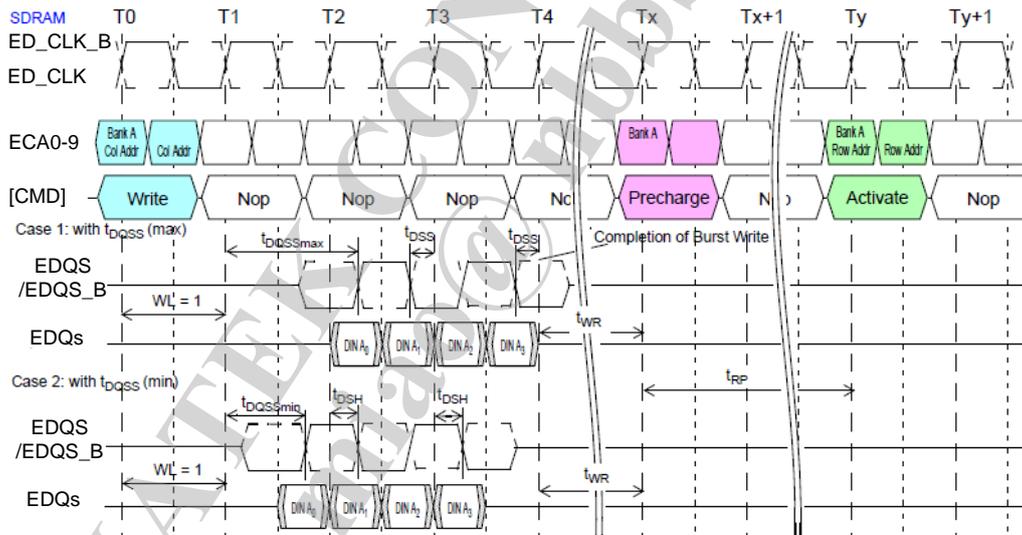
SDRAM T0 T1 T2 T3 T4 Tx Tx+1 Ty Ty+1

ED_CLK_B

ED_CLK

ECA0-9

Bank A Col Addr

Col Addr

Bank A

Bank A Row Addr

Row Addr

[CMD]

Write

Nop

Nop

Nop

Nc

Precharge

N

Activate

Nop

Case 1: with $t_{DQSS}$ (max)

$t_{DQSSmax}$

$t_{DSS}$

$t_{DSS}$

Completion of Burst Write

EDQS /EDQS_B

WL = 1

EDQs

DIN $A_0$

DIN $A_1$

DIN $A_2$

DIN $A_3$

$t_{WR}$

Case 2: with $t_{DQSS}$ (min)

$t_{RP}$

$t_{DQSSmin}$

$t_{DSH}$

$t_{DSH}$

EDQS /EDQS_B

WL = 1

$t_{WR}$

EDQs

DIN $A_0$

DIN $A_1$

DIN $A_2$

DIN $A_3$